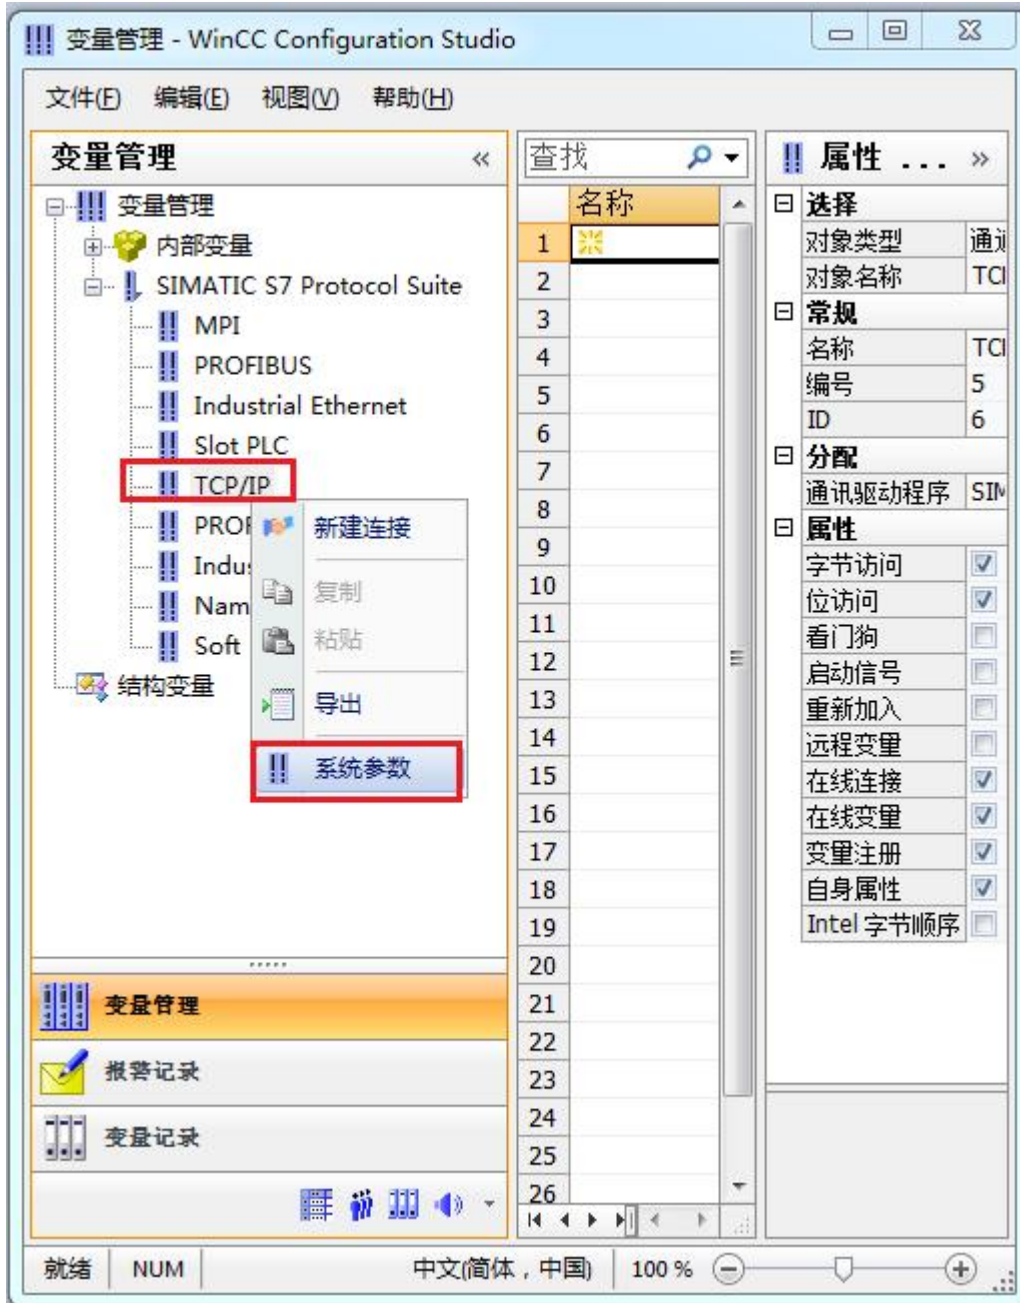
变量管理 - WinCC Configuration Studio

文件(F) 编辑(E) 视图(V) 帮助(H)

变量管理 «

变量管理
内部变量
SIMATIC S7 Protocol Suite
MPI
PROFIBUS
Industrial Ethernet
Slot PLC
TCP/IP
PROF
Indu
Nam
Soft
结构变量

新建连接
复制
粘贴
导出
系统参数

变量管理
报警记录
变量记录

查找

| | 名称 |
|---|---|
| 1 | |
| 2 | |
| 3 | |
| 4 | |
| 5 | |
| 6 | |
| 7 | |
| 8 | |
| 9 | |
| 10 | |
| 11 | |
| 12 | |
| 13 | |
| 14 | |
| 15 | |
| 16 | |
| 17 | |
| 18 | |
| 19 | |
| 20 | |
| 21 | |
| 22 | |
| 23 | |
| 24 | |
| 25 | |
| 26 | |

属性 ... »

| 选择 | |
|---|---|
| 对象类型 | 通 |
| 对象名称 | TC |
| 常规 | |
| 名称 | TC |
| 编号 | 5 |
| ID | 6 |
| 分配 | |
| 通讯驱动程序 | SIM |
| 属性 | |
| 字节访问 | ☑ |
| 位访问 | ☑ |
| 看门狗 | ☐ |
| 启动信号 | ☐ |
| 重新加入 | ☐ |
| 远程变量 | ☐ |
| 在线连接 | ☑ |
| 在线变量 | ☑ |
| 变量注册 | ☑ |
| 自身属性 | ☑ |
| Intel 字节顺序 | ☐ |

就绪 NUM 中文(简体，中国) 100 %